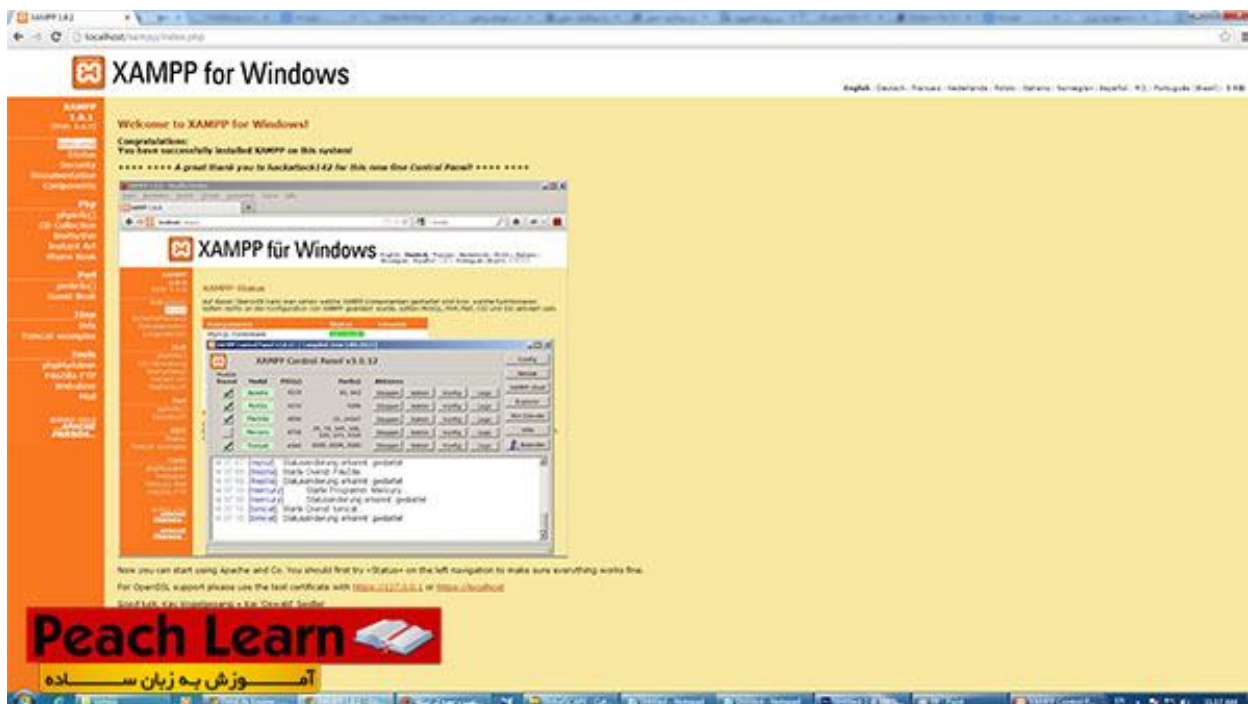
XAMPP 1.8.2
localhost/xampp/index.php

XAMPP for Windows

English · Deutsch · Francais · Nederlands · Polski · Italiano · Norwegian · Español · 中文 · Português (Brasil) · 日本語

XAMPP 1.8.2 [PHP: 5.4.16]

Welcome
Status
Security
Documentation
Components

PHP
phpinfo()
CD Collection
Biorhythm
Instant Art
Phone Book

Perl
perlinfo()
Guest Book

J2EE
Info
Tomcat examples

Tools
phpMyAdmin
FileZilla FTP
Webalizer
Mail

Welcome to XAMPP for Windows!

Congratulations:
You have successfully installed XAMPP on this system!

+++++ +++++ A great thank you to hackattack142 for this new fine Control Panel! +++++ +++++

XAMPP für Windows

XAMPP Status

XAMPP Control Panel v3.0.12

Config
Netstat
Shell
Explorer
Services
Help
Quit

Module
Apache
MySQL
FileZilla
Mercury
Tomcat

Stoppen
Admin
Config
Logs

[mysql] Statusänderung erkannt: gestartet
[filezilla] Starte Dienst FileZilla
[filezilla] Statusänderung erkannt: gestartet
[mercury] Starte Programm: Mercury
[mercury] Statusänderung erkannt: gestartet
[tomcat] Starte Dienst tomcat
[tomcat] Statusänderung erkannt: gestartet

Now you can start using Apache and Co. You should first try »Status« on the left navigation to make sure everything works fine.

For OpenSSL support please use the test certificate with https://127.0.0.1 or https://localhost

Good luck, Kay Vogelgesang + Kai 'Oswald' Seidler

Peach Learn
آمـــوزش بـه زبان ســـاده